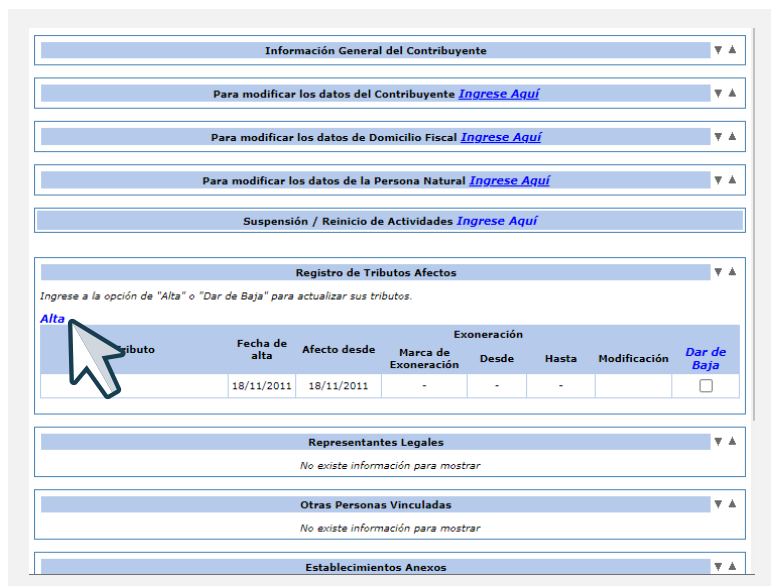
Información General del Contribuyente ▼▲

Para modificar los datos del Contribuyente Ingrese Aquí ▼▲

Para modificar los datos de Domicilio Fiscal Ingrese Aquí ▼▲

Para modificar los datos de la Persona Natural Ingrese Aquí ▼▲

Suspensión / Reinicio de Actividades Ingrese Aquí

Registro de Tributos Afectos ▼▲

Ingrese a la opción de "Alta" o "Dar de Baja" para actualizar sus tributos.

Alta

| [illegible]ributo | Fecha de alta | Afecto desde | Exoneración: Marca de Exoneración | Exoneración: Desde | Exoneración: Hasta | Exoneración: Modificación | Dar de Baja |
|---|---|---|---|---|---|---|---|
| | 18/11/2011 | 18/11/2011 | - | - | - | | ☐ |

Representantes Legales ▼▲

No existe información para mostrar

Otras Personas Vinculadas ▼▲

No existe información para mostrar

Establecimientos Anexos ▼▲